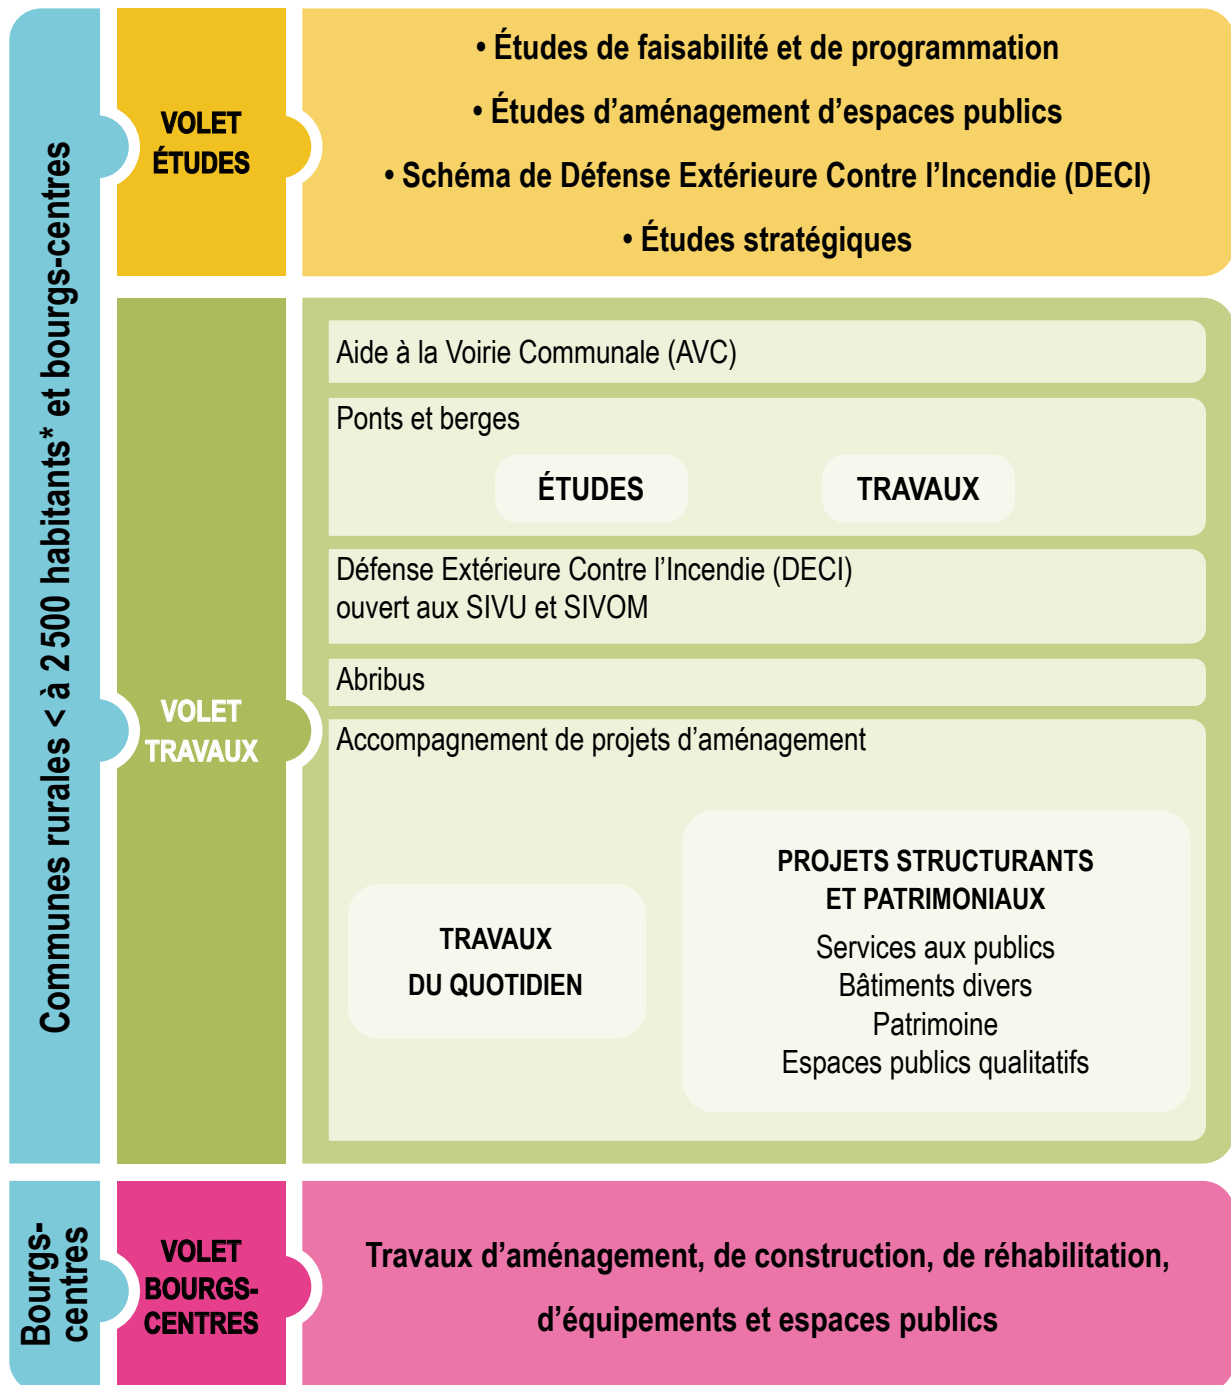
Communes rurales < à 2 500 habitants* et bourgs-centres

VOLET ÉTUDES

• Études de faisabilité et de programmation
• Études d'aménagement d'espaces publics
• Schéma de Défense Extérieure Contre l'Incendie (DECI)
• Études stratégiques

VOLET TRAVAUX

Aide à la Voirie Communale (AVC)

Ponts et berges

ÉTUDES

TRAVAUX

Défense Extérieure Contre l'Incendie (DECI)
ouvert aux SIVU et SIVOM

Abribus

Accompagnement de projets d'aménagement

TRAVAUX DU QUOTIDIEN

PROJETS STRUCTURANTS ET PATRIMONIAUX
Services aux publics
Bâtiments divers
Patrimoine
Espaces publics qualitatifs

Bourgs-centres

VOLET BOURGS-CENTRES

Travaux d'aménagement, de construction, de réhabilitation, d'équipements et espaces publics